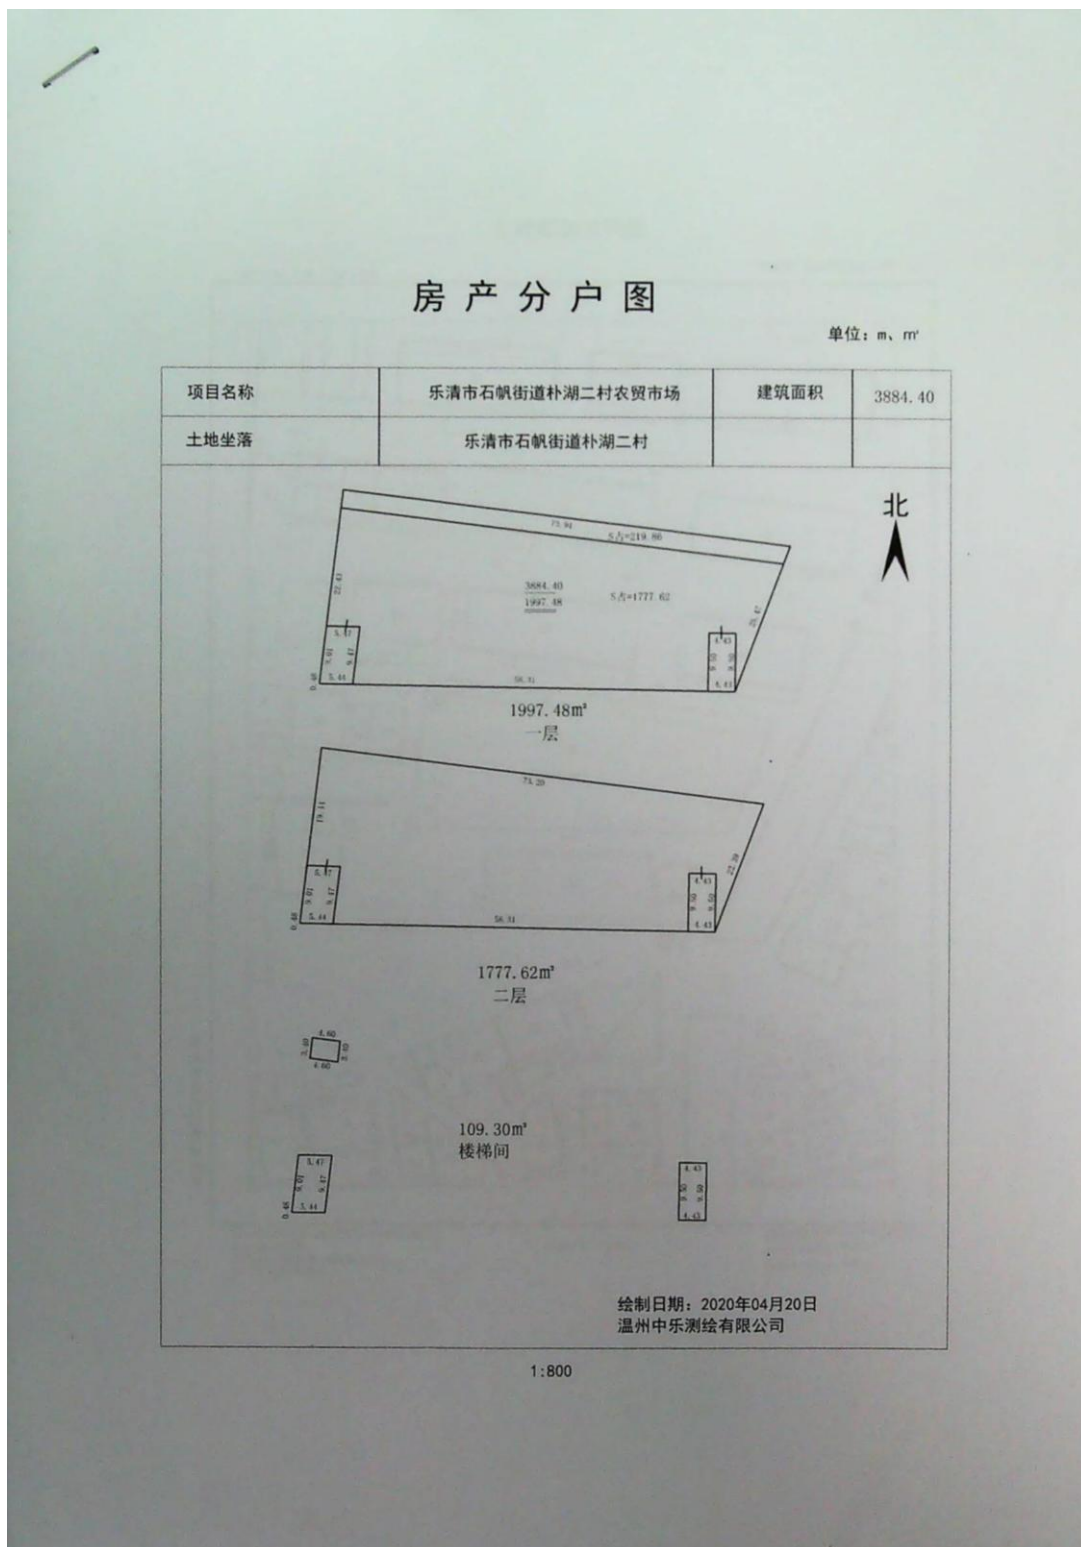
房产分户图

单位：m、m²

| 项目名称 | 乐清市石帆街道朴湖二村农贸市场 | 建筑面积 | 3884.40 |
|---|---|---|---|
| 土地坐落 | 乐清市石帆街道朴湖二村 | | |

北

73.94
S占=219.86
22.43
$\frac{3884.40}{1997.48}$
S占=1777.62
25.47
5.47
9.01
9.17
5.44
0.46
56.31
4.43
9.50
9.50
4.43

1997.48m²
一层

73.20
19.11
5.47
9.01
9.17
5.44
0.46
56.31
4.43
9.50
9.50
4.43
22.20

1777.62m²
二层

4.60
3.50
3.50
4.60

109.30m²
楼梯间

5.47
9.01
9.17
5.44
0.46

4.43
9.50
9.50
4.43

绘制日期：2020年04月20日
温州中乐测绘有限公司

1:800